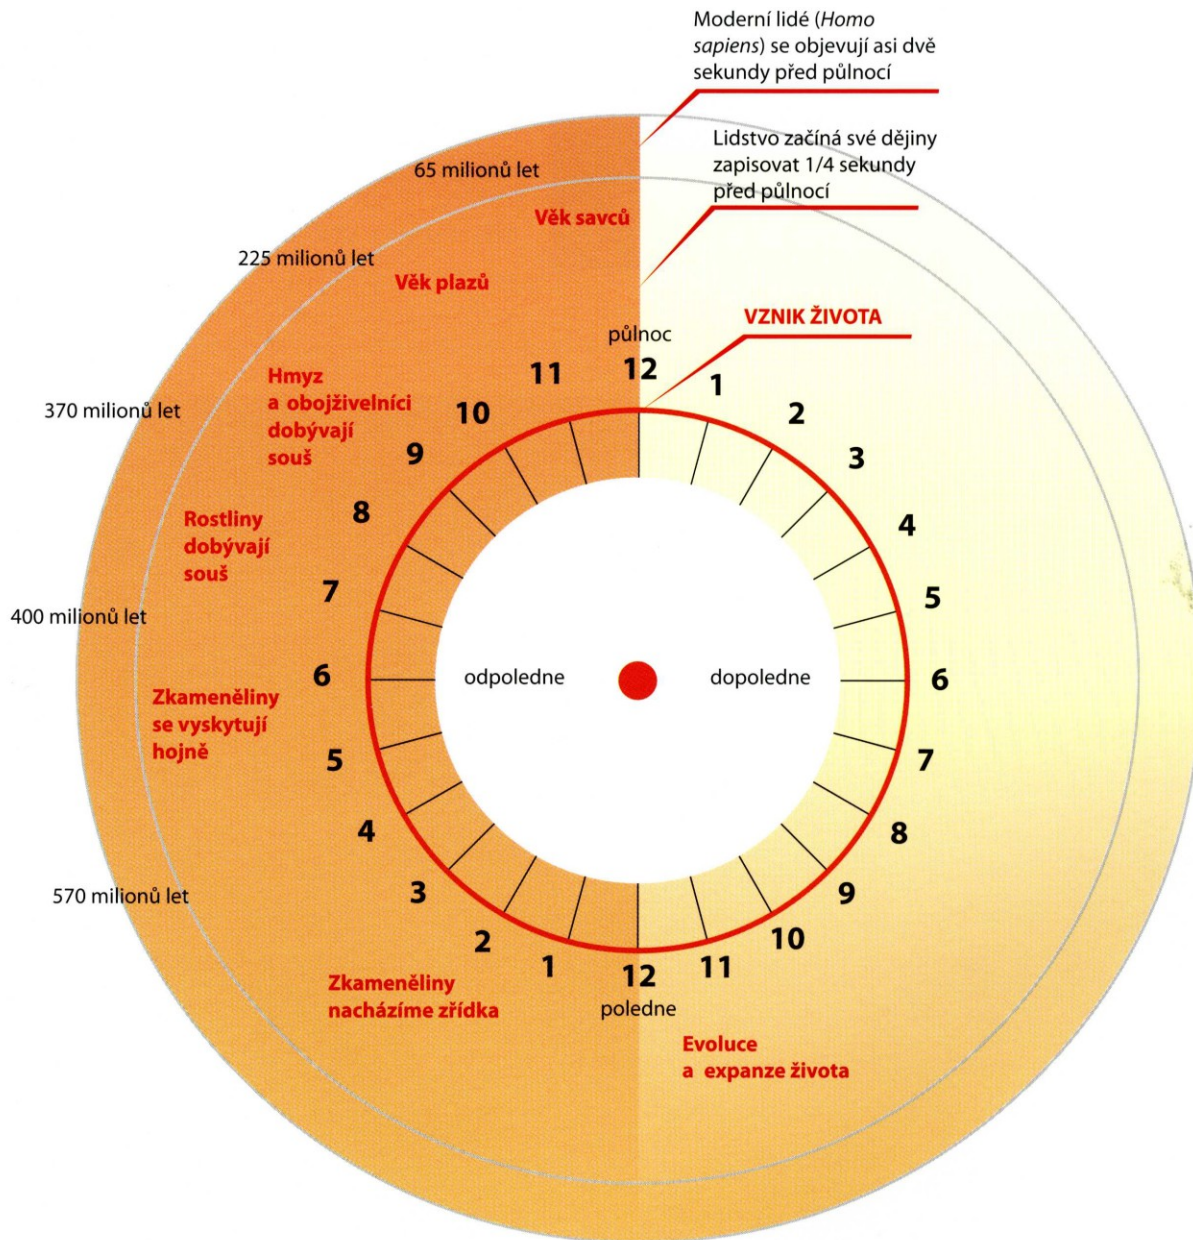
Moderní lidé (Homo sapiens) se objevují asi dvě sekundy před půlnocí

Lidstvo začíná své dějiny zapisovat 1/4 sekundy před půlnocí

65 milionů let

Věk savců

225 milionů let

Věk plazů

VZNIK ŽIVOTA

půlnoc

12

1

2

3

4

5

6

7

8

9

10

11

12

poledne

11

10

9

8

7

6

5

4

3

2

1

Hmyz a obojživelníci dobývají souš

370 milionů let

Rostliny dobývají souš

400 milionů let

odpoledne

dopoledne

Zkameněliny se vyskytují hojně

570 milionů let

Zkameněliny nacházíme zřídka

Evoluce a expanze života